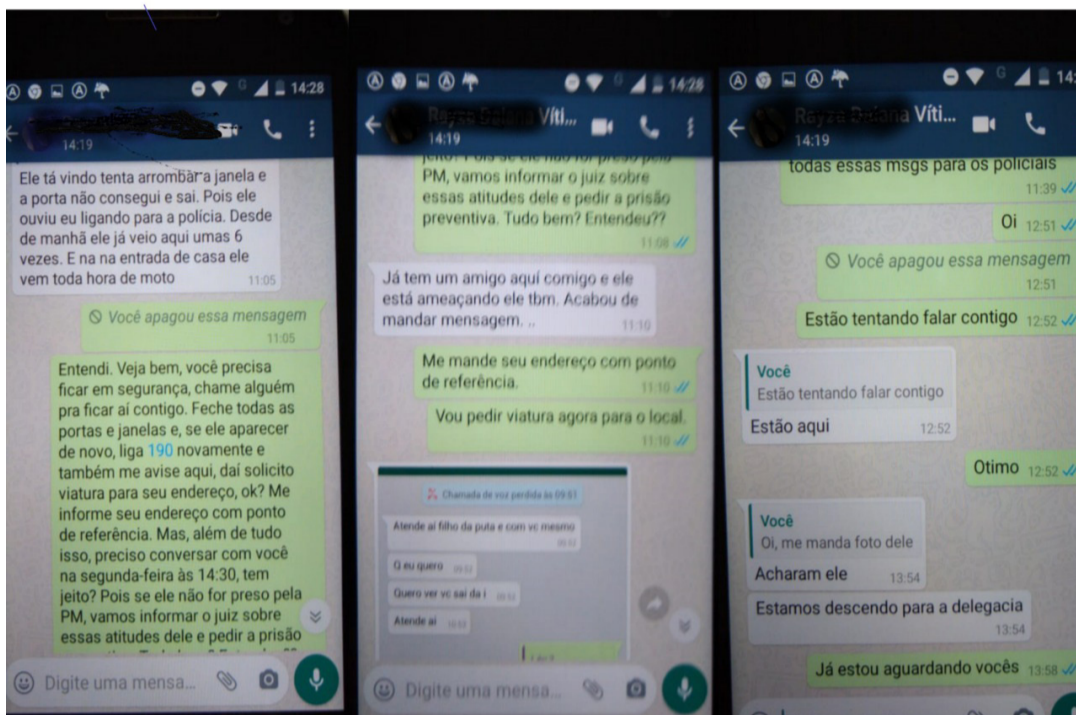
14:28
14:19

Ele tá vindo tenta arrombar a janela e a porta não consegui e sai. Pois ele ouviu eu ligando para a polícia. Desde de manhã ele já veio aqui umas 6 vezes. E na na entrada de casa ele vem toda hora de moto 11:05

Você apagou essa mensagem 11:05

Entendi. Veja bem, você precisa ficar em segurança, chame alguém pra ficar aí contigo. Feche todas as portas e janelas e, se ele aparecer de novo, liga 190 novamente e também me avise aqui, daí solicito viatura para seu endereço, ok? Me informe seu endereço com ponto de referência. Mas, além de tudo isso, preciso conversar com você na segunda-feira às 14:30, tem jeito? Pois se ele não for preso pela PM, vamos informar o juiz sobre essas atitudes dele e pedir a prisão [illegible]

Digite uma mensa...

14:28
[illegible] Víti...
14:19

jeito? Pois se ele não for preso pela PM, vamos informar o juiz sobre essas atitudes dele e pedir a prisão preventiva. Tudo bem? Entendeu?? 11:08

Já tem um amigo aqui comigo e ele está ameaçando ele tbm. Acabou de mandar mensagem. .. 11:10

Me mande seu endereço com ponto de referência. 11:10

Vou pedir viatura agora para o local. 11:10

Chamada de voz perdida às 09:51
Atende aí filho da puta e com vc mesmo
O eu quero
Quero ver vc sai da i
Atende aí

Digite uma mensa...

14:
Rayza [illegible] Víti...
14:19

todas essas msgs para os policiais 11:39

Oi 12:51

Você apagou essa mensagem 12:51

Estão tentando falar contigo 12:52

Você
Estão tentando falar contigo
Estão aqui 12:52

Otimo 12:52

Você
Oi, me manda foto dele
Acharam ele 13:54

Estamos descendo para a delegacia 13:54

Já estou aguardando vocês 13:58